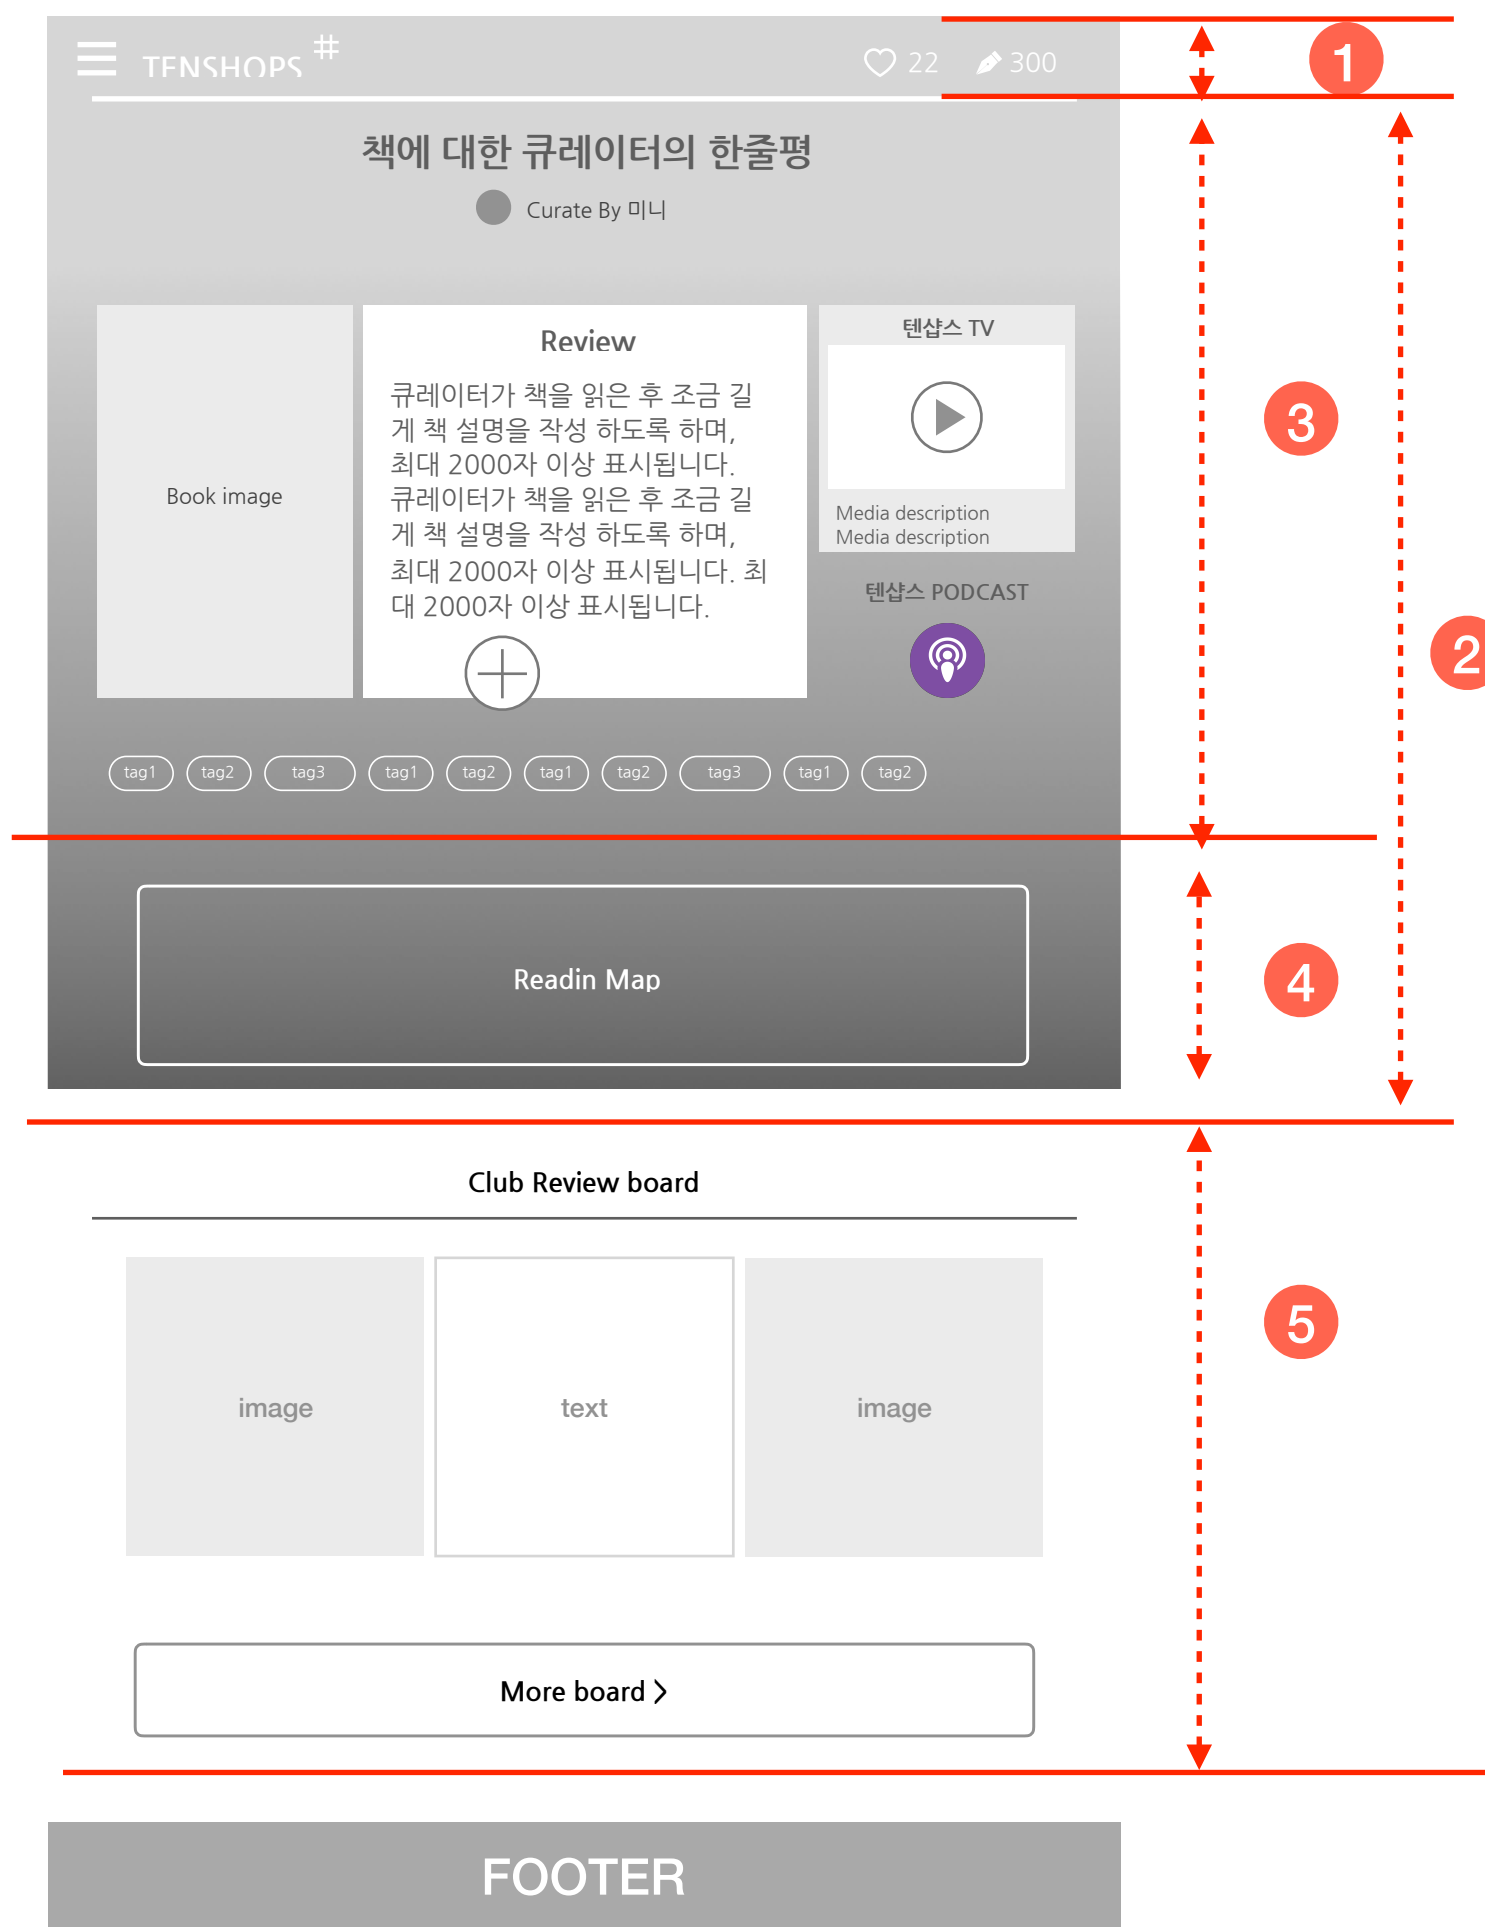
TENSHOPS #

22 300

1

책에 대한 큐레이터의 한줄평

Curate By 미니

Book image

Review

큐레이터가 책을 읽은 후 조금 길게 책 설명을 작성 하도록 하며, 최대 2000자 이상 표시됩니다. 큐레이터가 책을 읽은 후 조금 길게 책 설명을 작성 하도록 하며, 최대 2000자 이상 표시됩니다. 최대 2000자 이상 표시됩니다.

텐샵스 TV

Media description
Media description

텐샵스 PODCAST

3

2

tag1 tag2 tag3 tag1 tag2 tag1 tag2 tag3 tag1 tag2

Readin Map

4

Club Review board

image

text

image

5

More board >

FOOTER